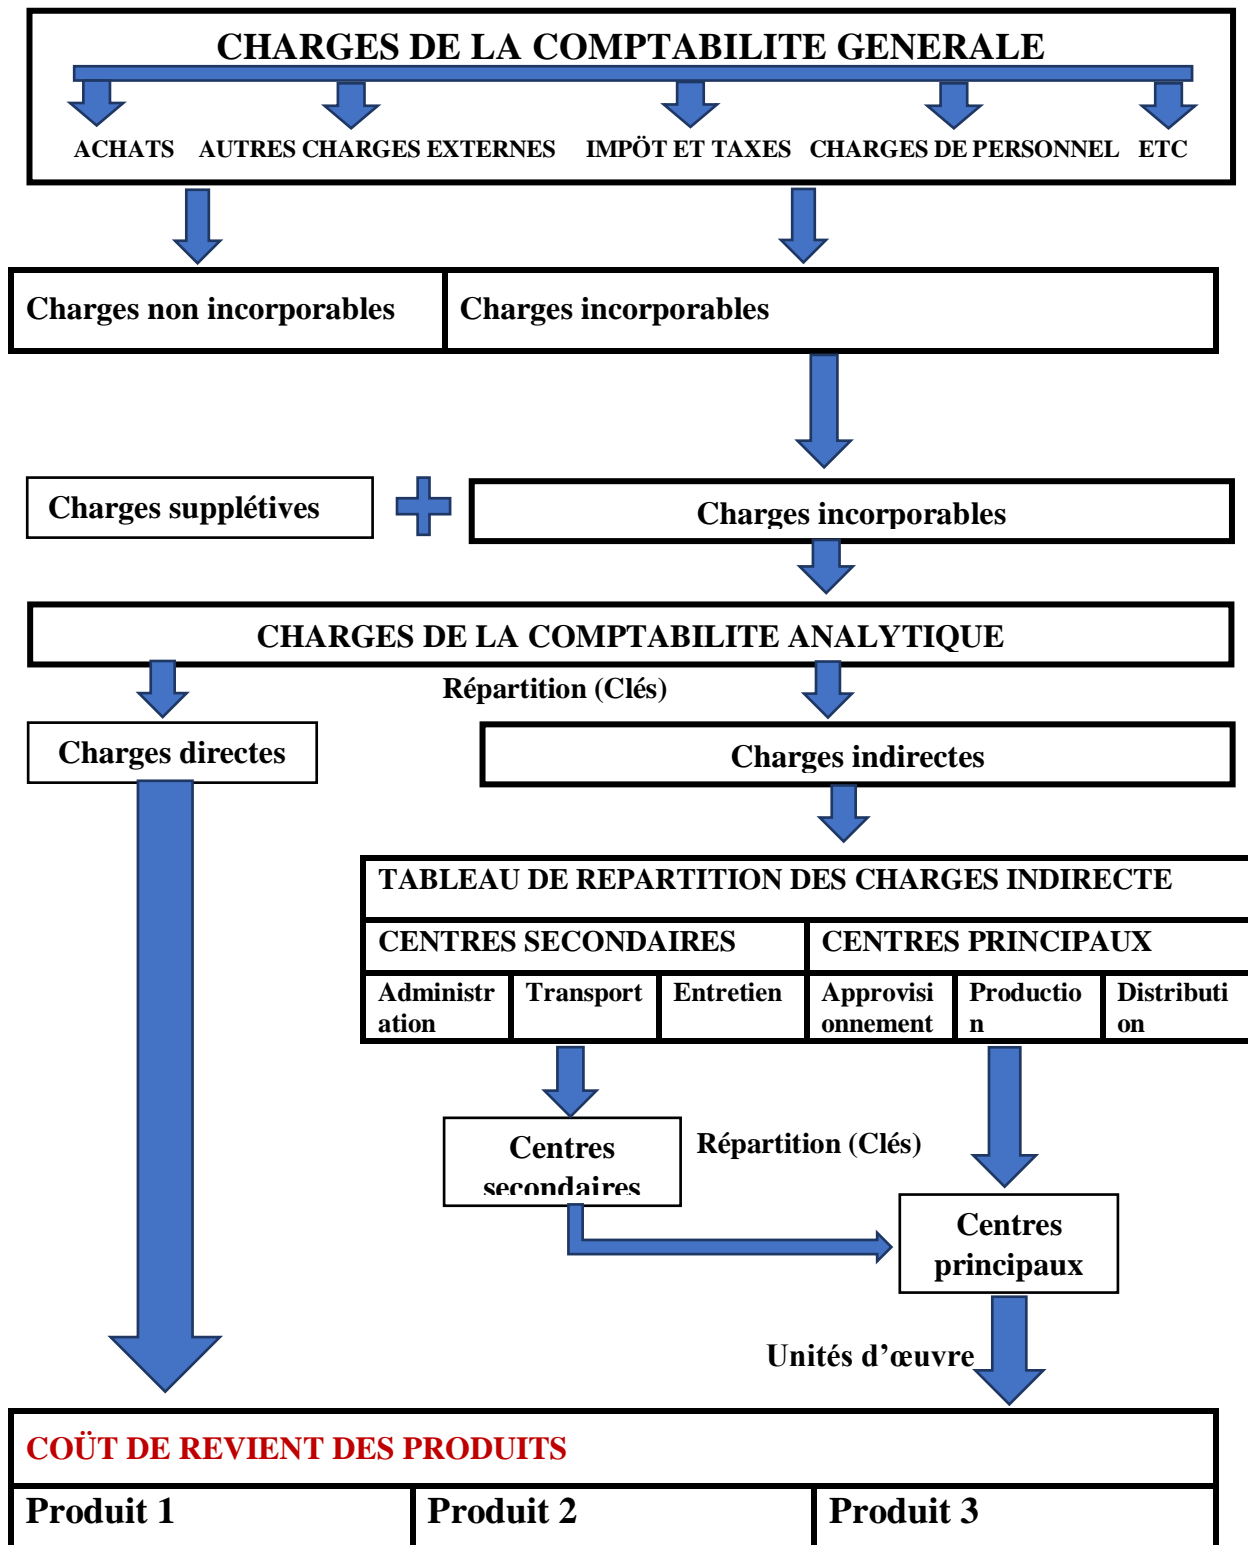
CHARGES DE LA COMPTABILITE GENERALE

ACHATS AUTRES CHARGES EXTERNES IMPÖT ET TAXES CHARGES DE PERSONNEL ETC

Charges non incorporables

Charges incorporables

Charges supplétives

Charges incorporables

CHARGES DE LA COMPTABILITE ANALYTIQUE

Répartition (Clés)

Charges directes

Charges indirectes

| TABLEAU DE REPARTITION DES CHARGES INDIRECTE | | | | | |
|---|---|---|---|---|---|
| CENTRES SECONDAIRES | | | CENTRES PRINCIPAUX | | |
| Administration | Transport | Entretien | Approvisionnement | Production | Distribution |

Centres secondaires

Répartition (Clés)

Centres principaux

Unités d'œuvre

COÛT DE REVIENT DES PRODUITS

| Produit 1 | Produit 2 | Produit 3 |
|---|---|---|